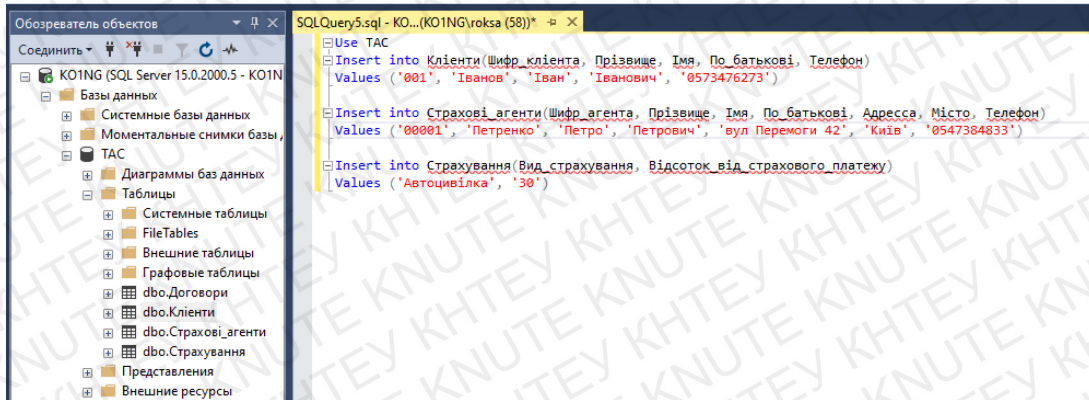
Обозреватель объектов
Соединить
KO1NG (SQL Server 15.0.2000.5 - KO1N
Базы данных
Системные базы данных
Моментальные снимки базы д
TAC
Диаграммы баз данных
Таблицы
Системные таблицы
FileTables
Внешние таблицы
Графовые таблицы
dbo.Договори
dbo.Клієнти
dbo.Страхові_агенти
dbo.Страхування
Представления
Внешние ресурсы

SQLQuery5.sql - KO...(KO1NG\roksa (58))*

Use TAC
Insert into Клієнти(Шифр_клієнта, Прізвище, Імя, По_батькові, Телефон)
Values ('001', 'Іванов', 'Іван', 'Іванович', '0573476273')

Insert into Страхові_агенти(Шифр_агента, Прізвище, Імя, По_батькові, Адресса, Місто, Телефон)
Values ('00001', 'Петренко', 'Петро', 'Петрович', 'вул Перемоги 42', 'Київ', '0547384833')

Insert into Страхування(Вид_страхування, Відсоток_від_страхового_платежу)
Values ('Автоцивілка', '30')

KHTEY KNUTE